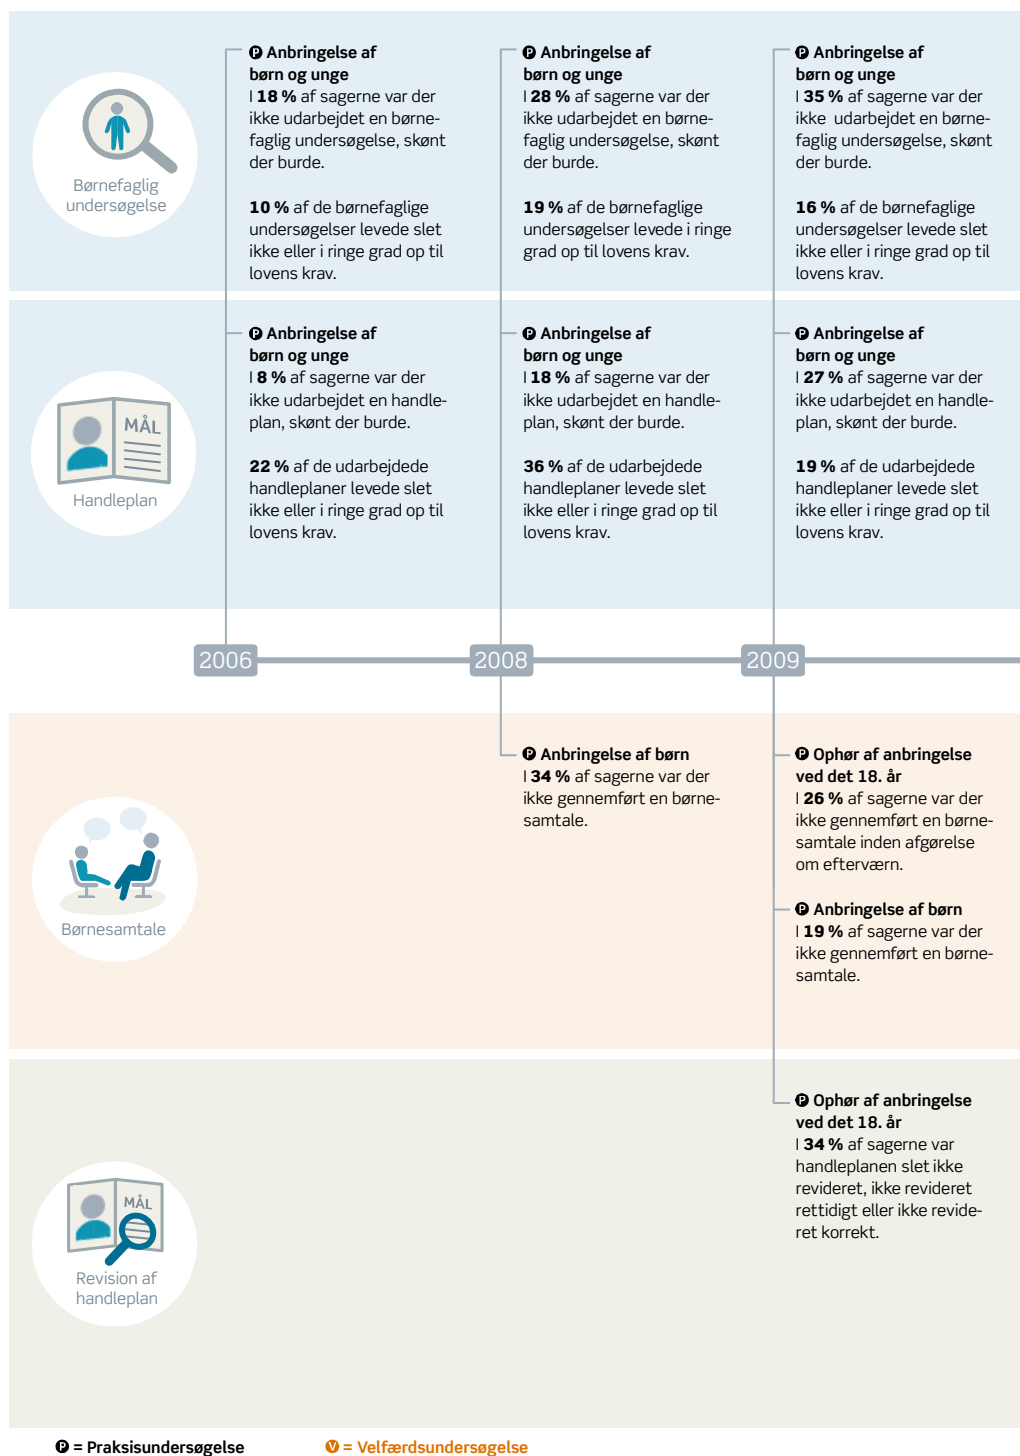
Børnefaglig undersøgelse

P Anbringelse af børn og unge
I 18 % af sagerne var der ikke udarbejdet en børnefaglig undersøgelse, skønt der burde.

10 % af de børnefaglige undersøgelser levede slet ikke eller i ringe grad op til lovens krav.

P Anbringelse af børn og unge
I 28 % af sagerne var der ikke udarbejdet en børnefaglig undersøgelse, skønt der burde.

19 % af de børnefaglige undersøgelser levede i ringe grad op til lovens krav.

P Anbringelse af børn og unge
I 35 % af sagerne var der ikke udarbejdet en børnefaglig undersøgelse, skønt der burde.

16 % af de børnefaglige undersøgelser levede slet ikke eller i ringe grad op til lovens krav.

MÅL
Handleplan

P Anbringelse af børn og unge
I 8 % af sagerne var der ikke udarbejdet en handleplan, skønt der burde.

22 % af de udarbejdede handleplaner levede slet ikke eller i ringe grad op til lovens krav.

P Anbringelse af børn og unge
I 18 % af sagerne var der ikke udarbejdet en handleplan, skønt der burde.

36 % af de udarbejdede handleplaner levede slet ikke eller i ringe grad op til lovens krav.

P Anbringelse af børn og unge
I 27 % af sagerne var der ikke udarbejdet en handleplan, skønt der burde.

19 % af de udarbejdede handleplaner levede slet ikke eller i ringe grad op til lovens krav.

2006
2008
2009

Børnesamtale

P Anbringelse af børn
I 34 % af sagerne var der ikke gennemført en børnesamtale.

P Ophør af anbringelse ved det 18. år
I 26 % af sagerne var der ikke gennemført en børnesamtale inden afgørelse om efterværn.

P Anbringelse af børn
I 19 % af sagerne var der ikke gennemført en børnesamtale.

MÅL
Revision af handleplan

P Ophør af anbringelse ved det 18. år
I 34 % af sagerne var handleplanen slet ikke revideret, ikke revideret rettidigt eller ikke revideret korrekt.

P = Praksisundersøgelse
V = Velfærdsundersøgelse